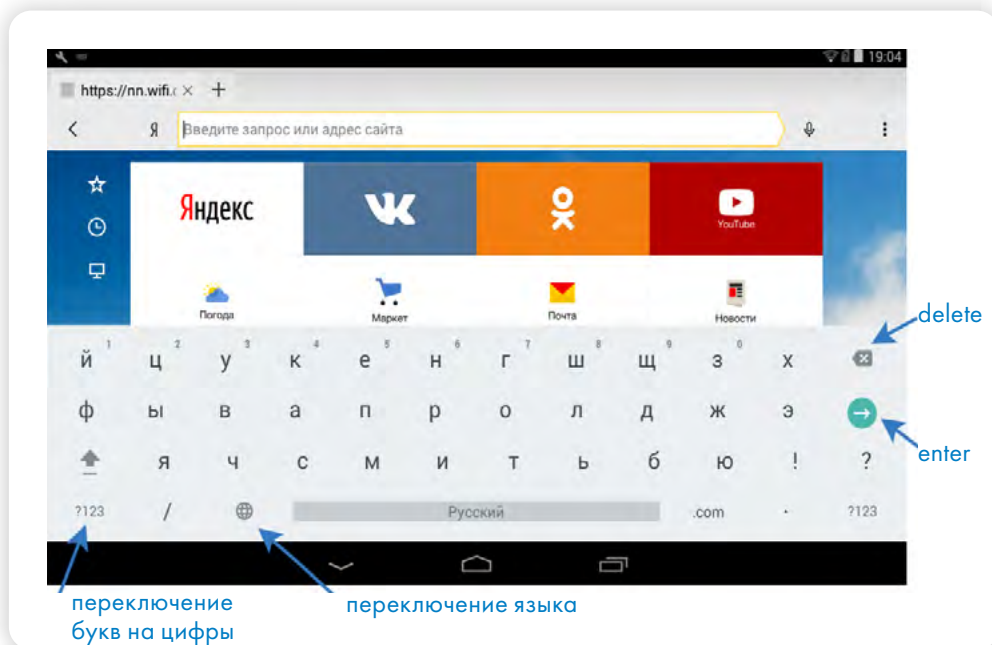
19:04

https://nn.wifi.c ×  +

Я Введите запрос или адрес сайта

Яндекс

YouTube

Погода

Маркет

Почта

Новости

delete

| 1 й | 2 ц | 3 у | 4 к | 5 е | 6 н | 7 г | 8 ш | 9 щ | 0 з | х |
|---|---|---|---|---|---|---|---|---|---|---|
| ф | ы | в | а | п | р | о | л | д | ж | э |
| | я | ч | с | м | и | т | ь | б | ю | ! | ? |
| ?123 | / | | Русский | | | | .com | . | ?123 | |

enter

переключение букв на цифры

переключение языка